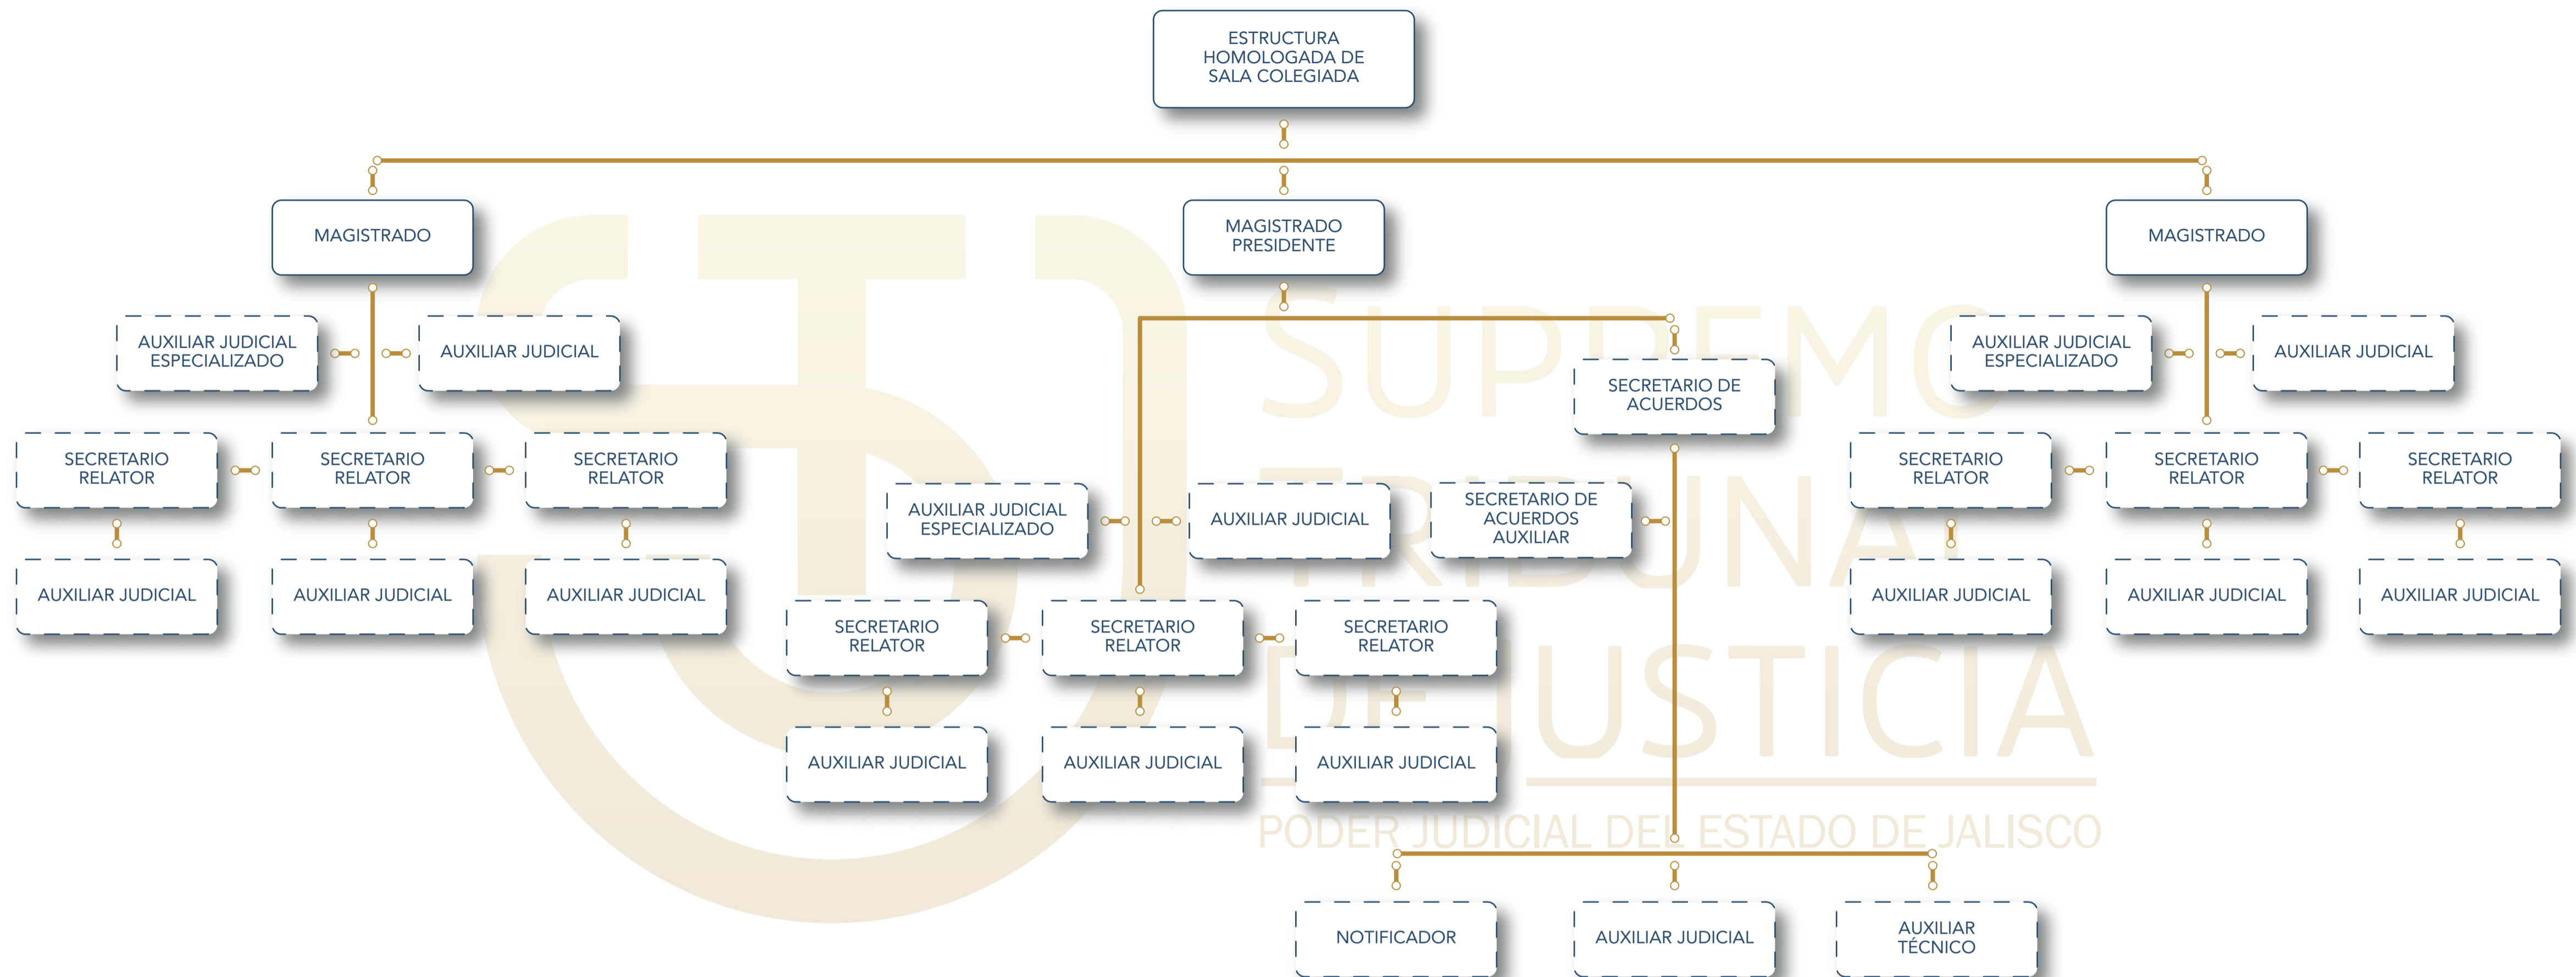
ESTRUCTURA HOMOLOGADA DE SALA COLEGIADA

MAGISTRADO

MAGISTRADO PRESIDENTE

MAGISTRADO

AUXILIAR JUDICIAL ESPECIALIZADO

AUXILIAR JUDICIAL

SECRETARIO DE ACUERDOS

AUXILIAR JUDICIAL ESPECIALIZADO

AUXILIAR JUDICIAL

SECRETARIO RELATOR

SECRETARIO RELATOR

SECRETARIO RELATOR

SECRETARIO RELATOR

SECRETARIO RELATOR

SECRETARIO RELATOR

AUXILIAR JUDICIAL

AUXILIAR JUDICIAL

AUXILIAR JUDICIAL

AUXILIAR JUDICIAL

AUXILIAR JUDICIAL

AUXILIAR JUDICIAL

AUXILIAR JUDICIAL ESPECIALIZADO

AUXILIAR JUDICIAL

SECRETARIO DE ACUERDOS AUXILIAR

SECRETARIO RELATOR

SECRETARIO RELATOR

SECRETARIO RELATOR

AUXILIAR JUDICIAL

AUXILIAR JUDICIAL

AUXILIAR JUDICIAL

SUPREMO TRIBUNAL DE JUSTICIA

PODER JUDICIAL DEL ESTADO DE JALISCO

NOTIFICADOR

AUXILIAR JUDICIAL

AUXILIAR TÉCNICO